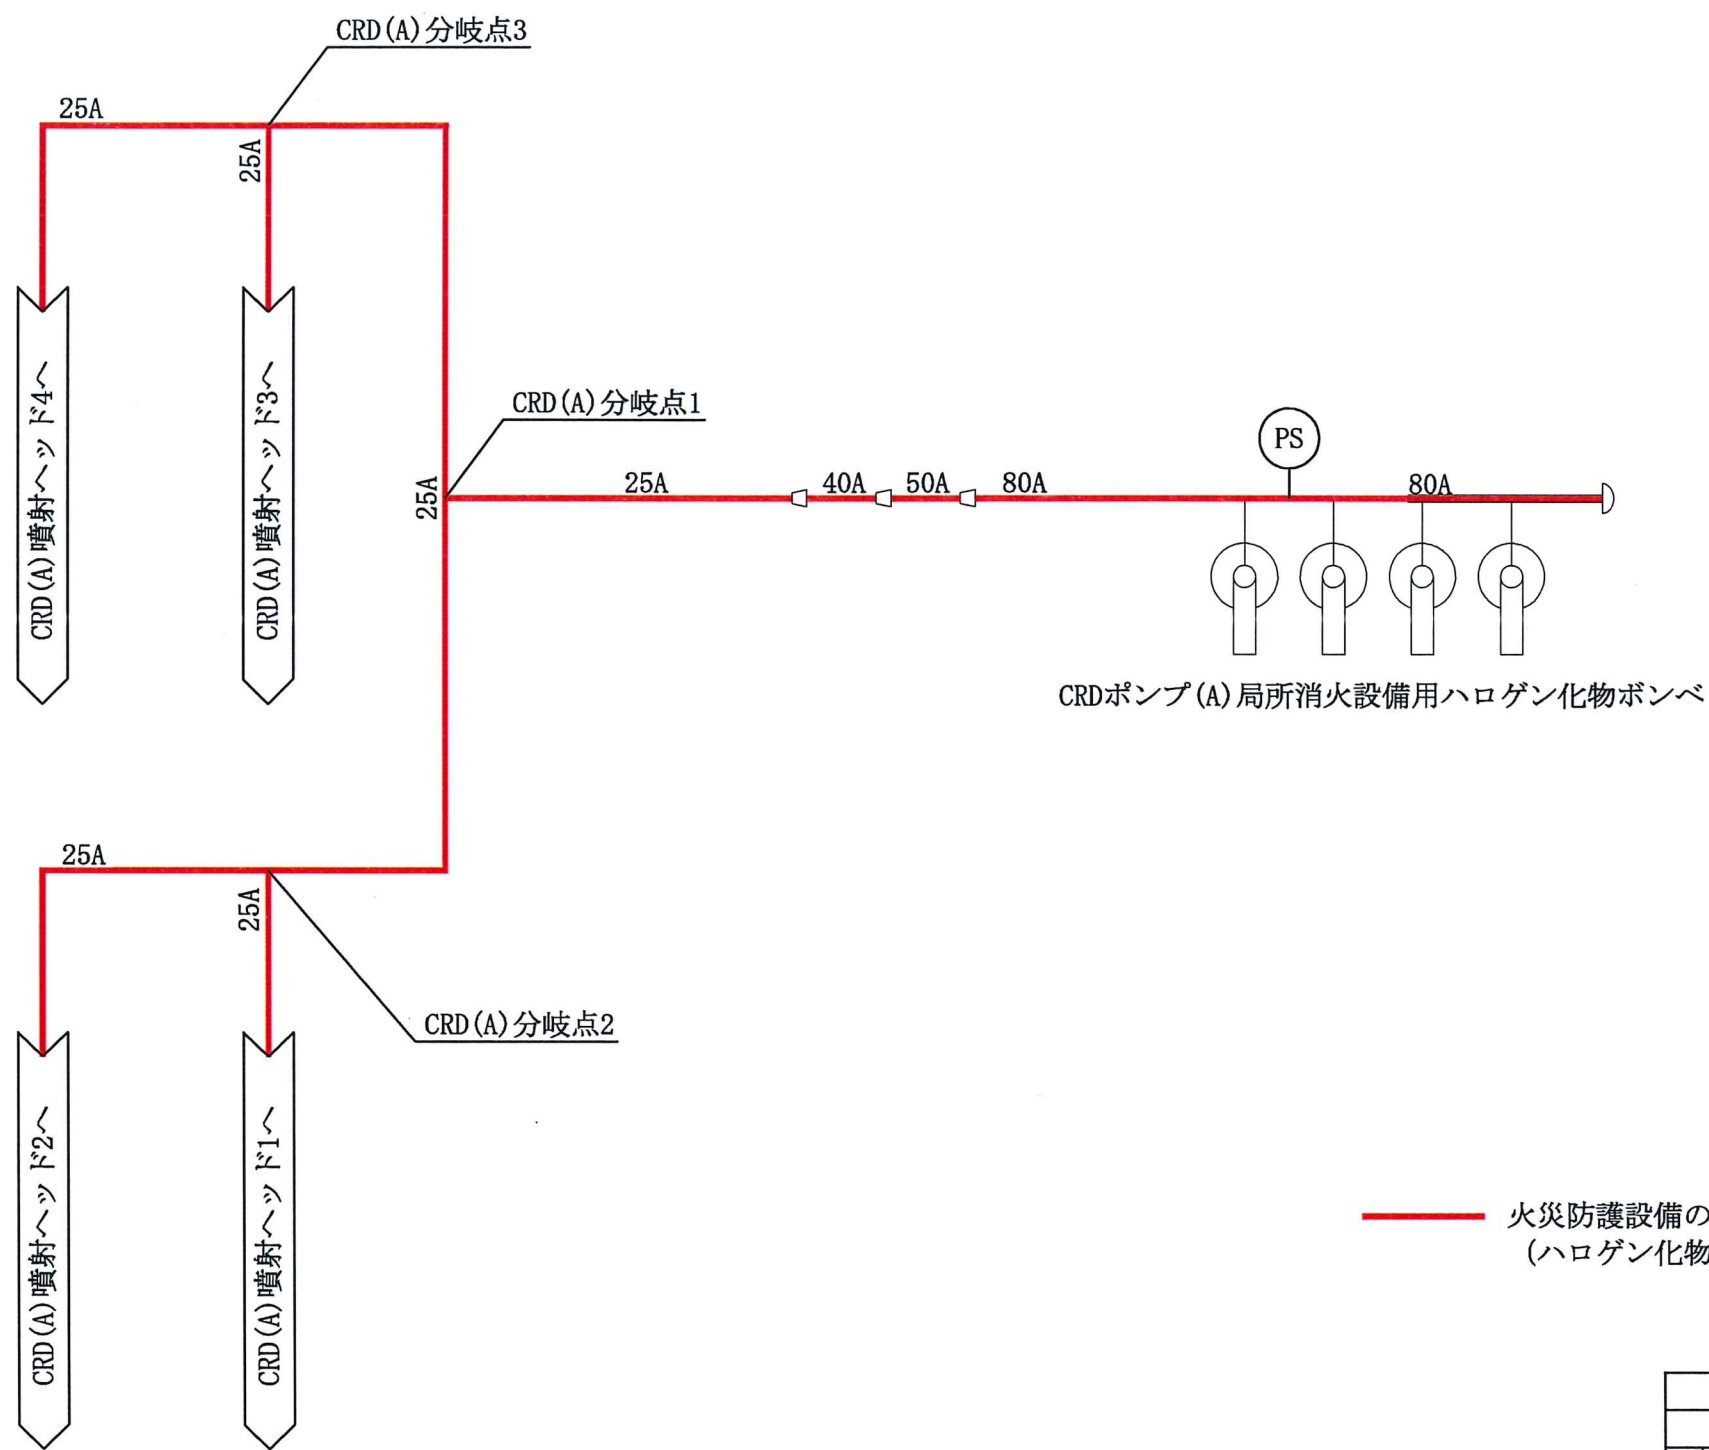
CRD(A)分岐点3

25A

25A

CRD(A)噴射ヘッド4へ

CRD(A)噴射ヘッド3へ

CRD(A)分岐点1

25A

25A

40A

50A

80A

PS

80A

CRDポンプ(A)局所消火設備用ハロゲン化物ボンベ

25A

25A

CRD(A)分岐点2

CRD(A)噴射ヘッド2へ

CRD(A)噴射ヘッド1へ

火災防護設備の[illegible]
(ハロゲン化物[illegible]